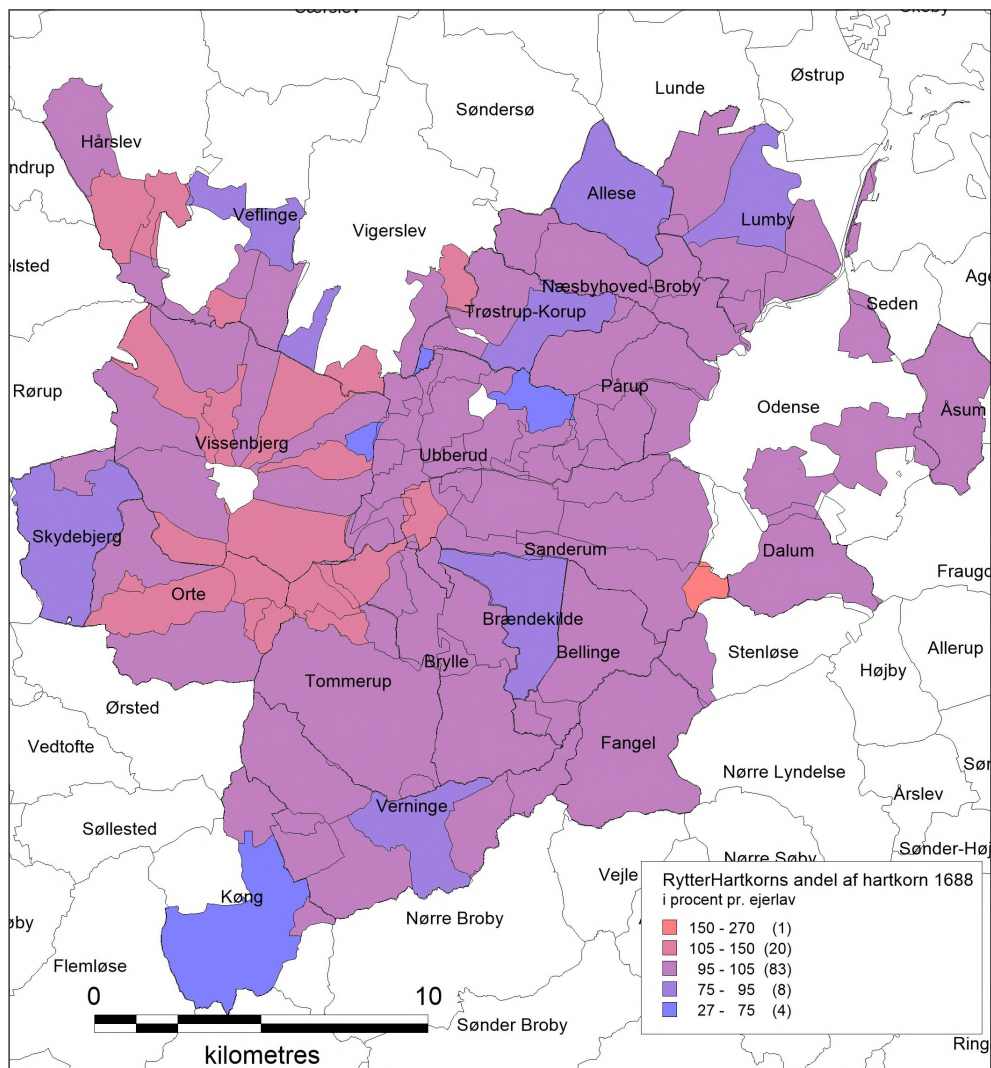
Lunde
Østrup
Søndersø
Hårslev
ndrup
Allese
Veflinge
Lumby
Vigerslev
elsted
Age
Næsbyhoved-Broby
Seden
Trøstrup-Korup
Rørup
Pårup
Odense
Åsum
Vissenbjerg
Ubberud
Skydebjerg
Sanderum
Dalum
Fraugd
Orte
Brændekilde
Allerup
Stenløse
Bellinge
Højby
Brylle
Tommerup
Ørsted
Vedtofte
Fangel
Nørre Lyndelse
Søn
Årslev
Søllested
Verninge
Sønder-Høj
Nørre Søby
Vejle
Køng
Nørre Broby
Flemløse
Sønder Broby
Ring

RytterHartkorns andel af hartkorn 1688
i procent pr. ejerlav
150 - 270 (1)
105 - 150 (20)
95 - 105 (83)
75 - 95 (8)
27 - 75 (4)

0
10
kilometres